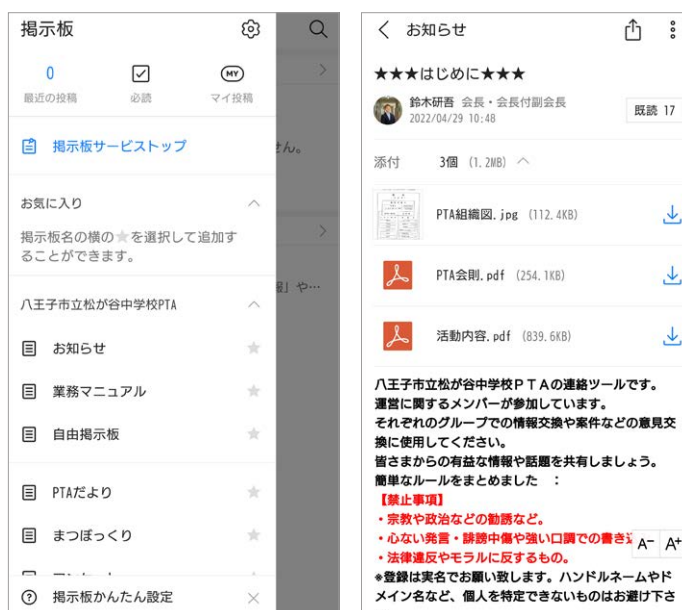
掲示板

0
最近の投稿

必読

MY
マイ投稿

掲示板サービストップ

お気に入り

掲示板名の横の★を選択して追加することができます。

八王子市立松が谷中学校PTA

お知らせ

業務マニュアル

自由掲示板

PTAだより

まつぼっくり

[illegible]

掲示板かんたん設定

ません。

報」や…

く お知らせ

★★★はじめに★★★

鈴木研吾 会長・会長付副会長
2022/04/29 10:48

既読 17

添付 3個 (1.2MB)

PTA組織図.jpg (112.4KB)

PTA会則.pdf (254.1KB)

活動内容.pdf (839.6KB)

八王子市立松が谷中学校ＰＴＡの連絡ツールです。
運営に関するメンバーが参加しています。
それぞれのグループでの情報交換や案件などの意見交換に使用してください。
皆さまからの有益な情報や話題を共有しましょう。
簡単なルールをまとめました ：
【禁止事項】
・宗教や政治などの勧誘など。
・心ない発言・誹謗中傷や強い口調での書き込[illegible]
・法律違反やモラルに反するもの。
※登録は実名でお願い致します。ハンドルネームやドメイン名など、個人を特定できないものはお避け下さ

A- A+